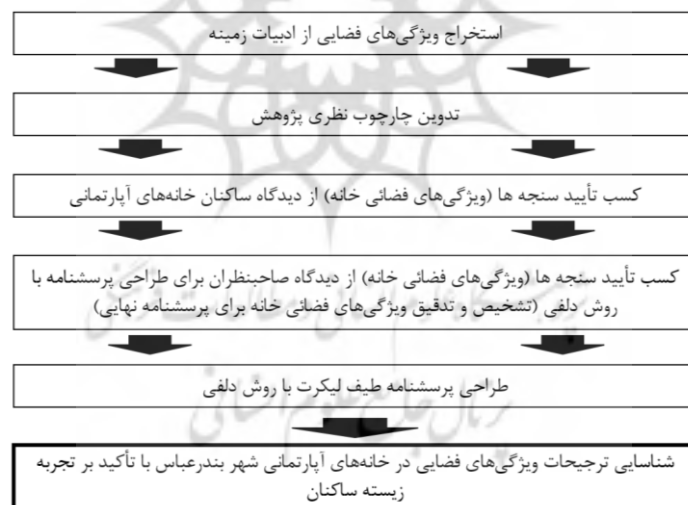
استخراج ویژگی‌های فضایی از ادبیات زمینه

تدوین چارچوب نظری پژوهش

کسب تأیید سنجه ها (ویژگی‌های فضائی خانه) از دیدگاه ساکنان خانه‌های آپارتمانی

کسب تأیید سنجه ها (ویژگی‌های فضائی خانه) از دیدگاه صاحبنظران برای طراحی پرسشنامه با روش دلفی (تشخیص و تدقیق ویژگی‌های فضائی خانه برای پرسشنامه نهایی)

طراحی پرسشنامه طیف لیکرت با روش دلفی

شناسایی ترجیحات ویژگی‌های فضایی در خانه‌های آپارتمانی شهر بندرعباس با تأکید بر تجربه زیسته ساکنان